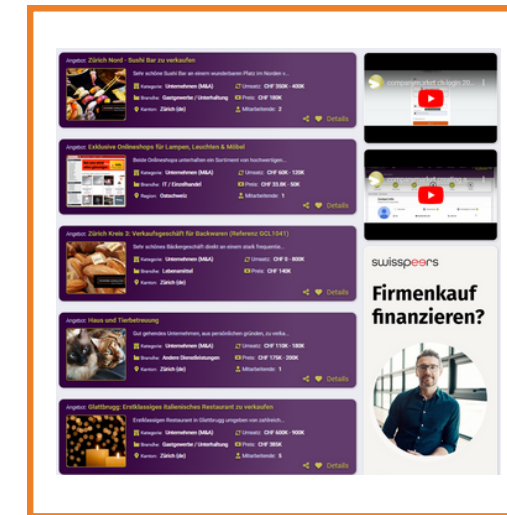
Angebot: Zürich Nord - Sushi Bar zu verkaufen

Sehr schöne Sushi Bar an einem wunderbaren Platz im Norden v...

Kategorie: Unternehmen (M&A)
Umsatz: CHF 350K - 400K
Branche: Gastgewerbe / Unterhaltung
Preis: CHF 180K
Kanton: Zürich (de)
Mitarbeitende: 2

Details

Angebot: Exklusive Onlineshops für Lampen, Leuchten & Möbel

Beide Onlineshops unterhalten ein Sortiment von hochwertigen...

Kategorie: Unternehmen (M&A)
Umsatz: CHF 60K - 120K
Branche: IT / Einzelhandel
Preis: CHF 35.8K - 50K
Region: Ostschweiz
Mitarbeitende: 1

Details

Angebot: Zürich Kreis 3: Verkaufsgeschäft für Backwaren (Referenz GCL1041)

Sehr schönes Bäckergeschäft direkt an einem stark frequentie...

Kategorie: Unternehmen (M&A)
Umsatz: CHF 0 - 800K
Branche: Lebensmittel
Preis: CHF 140K
Kanton: Zürich (de)

Details

Angebot: Haus und Tierbetreuung

Gut gehendes Unternehmen, aus persönlichen gründen, zu verka...

Kategorie: Unternehmen (M&A)
Umsatz: CHF 110K - 180K
Branche: Andere Dienstleistungen
Preis: CHF 175K - 200K
Kanton: Zürich (de)
Mitarbeitende: 1

Details

Angebot: Glattbrugg: Erstklassiges italienisches Restaurant zu verkaufen

Erstklassigen Restaurant in Glattbrugg umgeben von zahlreich...

Kategorie: Unternehmen (M&A)
Umsatz: CHF 600K - 900K
Branche: Gastgewerbe / Unterhaltung
Preis: CHF 395K
Kanton: Zürich (de)
Mitarbeitende: 5

Details

companymarket.ch/login 20...

swisspeers

Firmenkauf finanzieren?